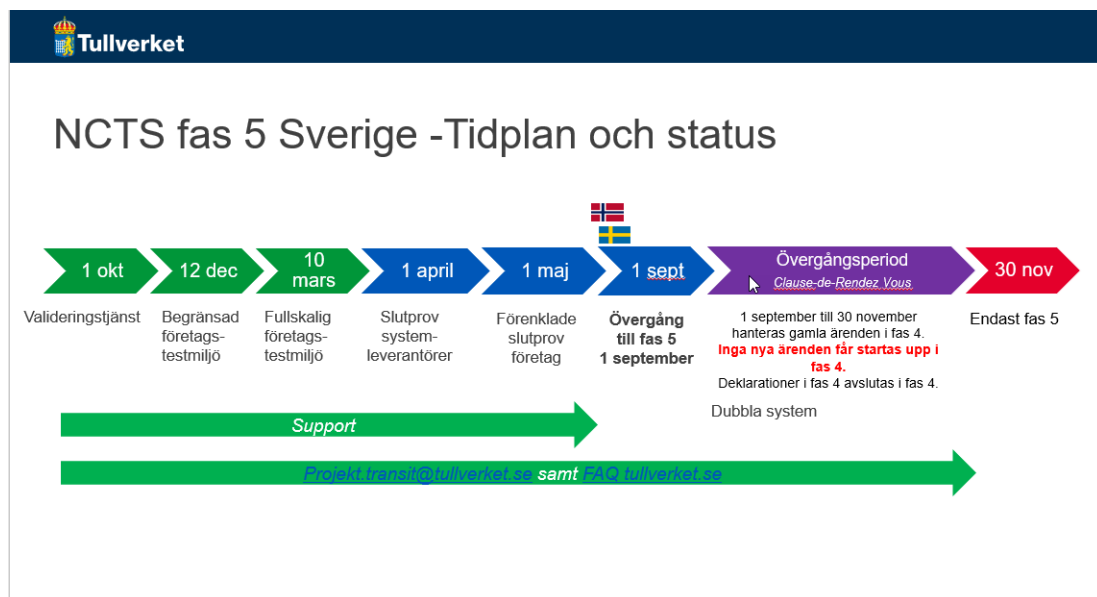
Tullverket

NCTS fas 5 Sverige -Tidplan och status

1 okt

12 dec

10 mars

1 april

1 maj

1 sept

Övergångsperiod
Clause-de-Rendez Vous

30 nov

Valideringstjänst

Begränsad företags-testmiljö

Fullskalig företags-testmiljö

Slutprov system-leverantörer

Förenklade slutprov företag

Övergång till fas 5 1 september

1 september till 30 november hanteras gamla ärenden i fas 4.
Inga nya ärenden får startas upp i fas 4.
Deklarationer i fas 4 avslutas i fas 4.

Endast fas 5

Dubbla system

Support

Projekt.transit@tullverket.se samt FAQ tullverket.se